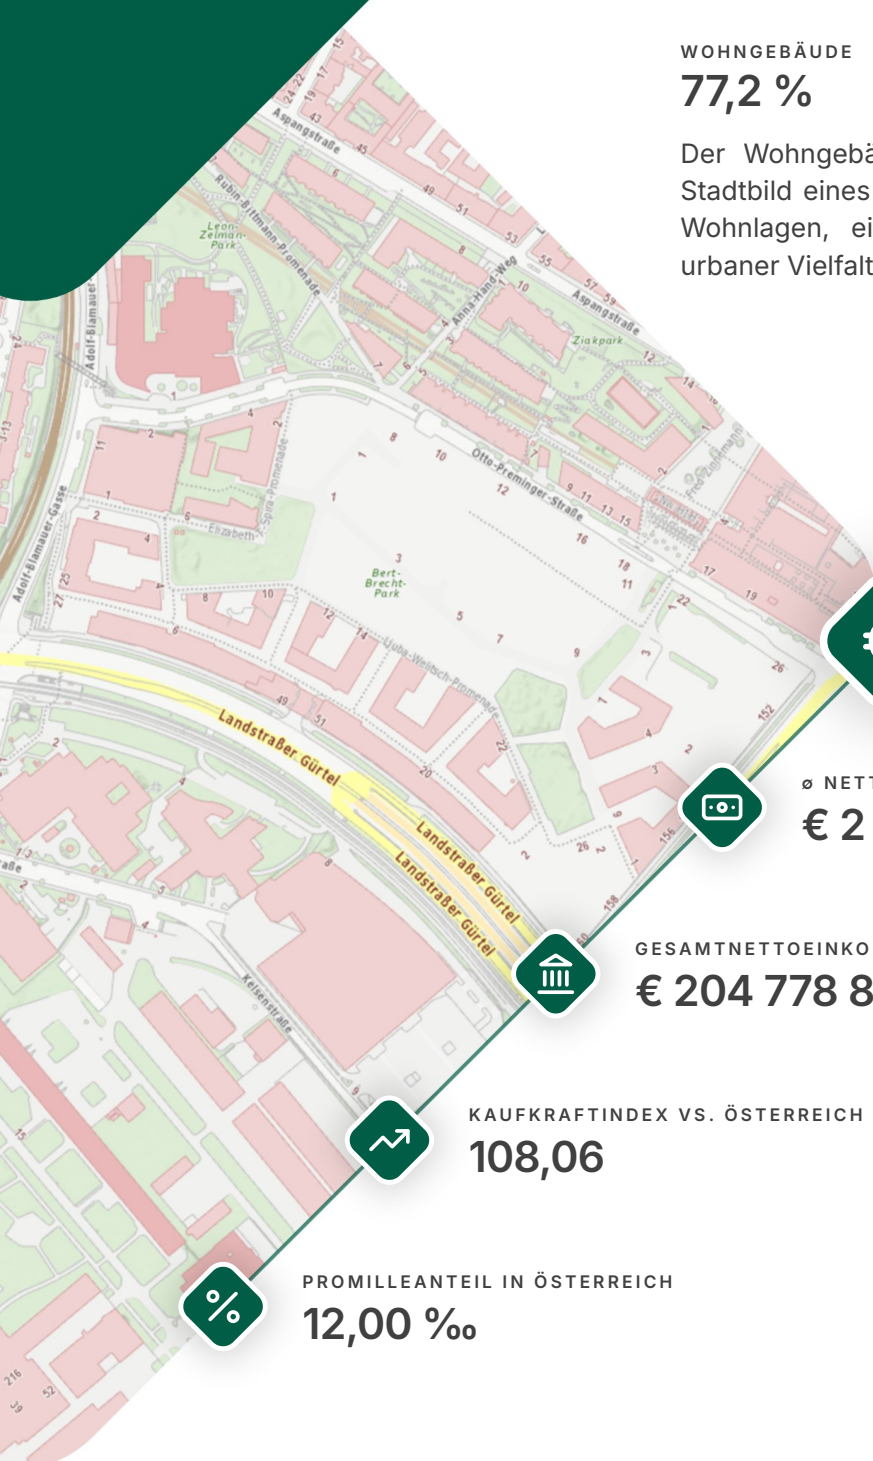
WOHNGEBÄUDE
77,2 %

Der Wohngebä
Stadtbild eines
Wohnlagen, ei
urbaner Vielfalt

Aspangstraße
Rubin-Bittmann-Promenade
Leon-Zelman-Park
Anna-Hand-Weg
Aspangstraße
Ziakpark
Adolf-Blamauer
Otto-Preminger-Straße
Elizabeth
Adolf-Blamauer-Gasse
Bert-Brecht-Park
Ljuba-Welitsch-Promenade
Landstraßer Gürtel
Landstraßer Gürtel
Landstraßer Gürtel
Kelsenstraße

ø NETT
€ 2

GESAMTNETTOEINKO
€ 204 778 8

KAUFKRAFTINDEX VS. ÖSTERREICH
108,06

PROMILLEANTEIL IN ÖSTERREICH
12,00 ‰